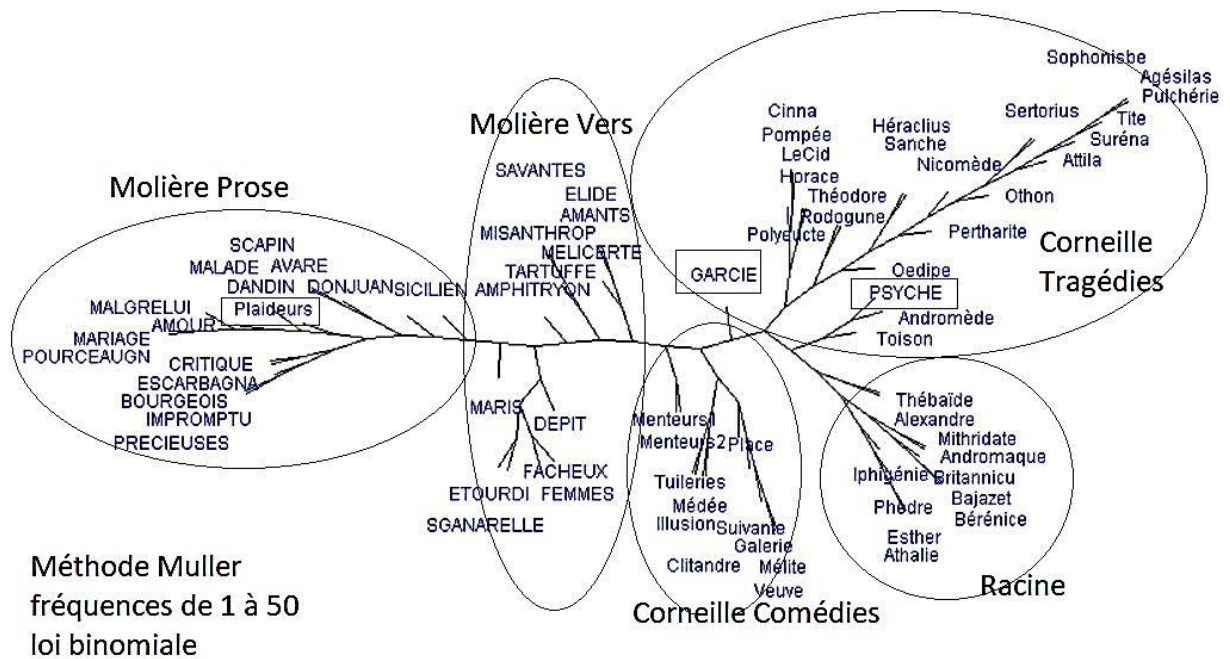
Molière Prose

SCAPIN
MALADE AVARE
DANDIN DONJUAN SICILIEN
MALGRELUI
Plaideurs
MARIAGE AMOUR
POURCEAUGN
CRITIQUE
ESCARBAGNA
BOURGEOIS
IMPROMPTU
PRECIEUSES

Molière Vers

SAVANTES
ELIDE
AMANTS
MISANTHROP
MELICERTE
TARTUFFE
AMPHITRYON
MARIS
DEPIT
FACHEUX
ETOURDI FEMMES
SGANARELLE

GARCIE

Cinna
Pompée
LeCid
Horace
Théodore
Rodogune
Polyeucte
Héraclius
Sanche
Nicomède
Sertorius
Sophonisbe
Agésilas
Pulchérie
Tite
Suréna
Attila
Othon
Pertharite
Oedipe
PSYCHE
Andromède
Toison

Corneille Tragédies

Menteurs1
Menteurs2
Place
Tuileries
Médée
Illusion
Suivante
Galerie
Clitandre
Mélite
Veuve

Corneille Comédies

Thébaïde
Alexandre
Mithridate
Andromaque
Iphigénie
Britannicu
Phèdre
Bajazet
Bérénice
Esther
Athalie

Racine

Méthode Muller
fréquences de 1 à 50
loi binomiale